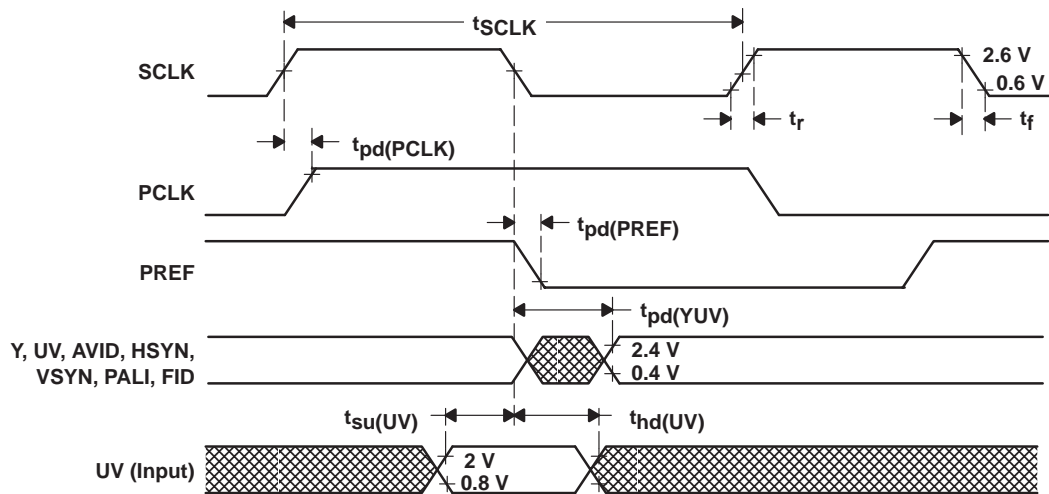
$t_{SCLK}$

SCLK

2.6 V

0.6 V

$t_r$

$t_f$

$t_{pd(PCLK)}$

PCLK

$t_{pd(PREF)}$

PREF

$t_{pd(YUV)}$

Y, UV, AVID, HSYN, VSYN, PALI, FID

2.4 V

0.4 V

$t_{su(UV)}$

$t_{hd(UV)}$

UV (Input)

2 V

0.8 V